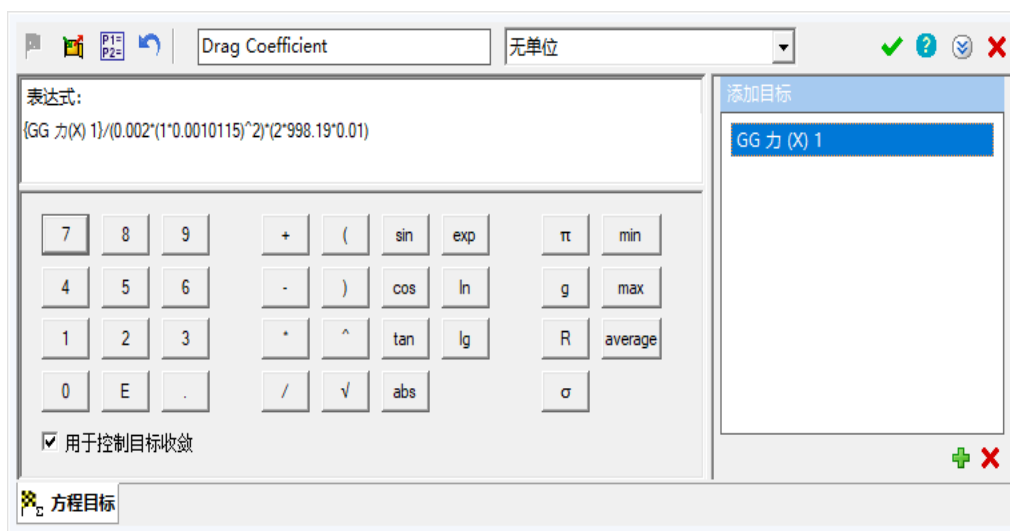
P1= P2=

Drag Coefficient

无单位

表达式:
{GG 力(X) 1}/(0.002*(1*0.0010115)^2)*(2*998.19*0.01)

添加目标

GG 力 (X) 1

| 7 | 8 | 9 | + | ( | sin | exp | π | min |
|---|---|---|---|---|---|---|---|---|
| 4 | 5 | 6 | - | ) | cos | ln | g | max |
| 1 | 2 | 3 | * | ^ | tan | lg | R | average |
| 0 | E | . | / | √ | abs | | σ | |

用于控制目标收敛

方程目标